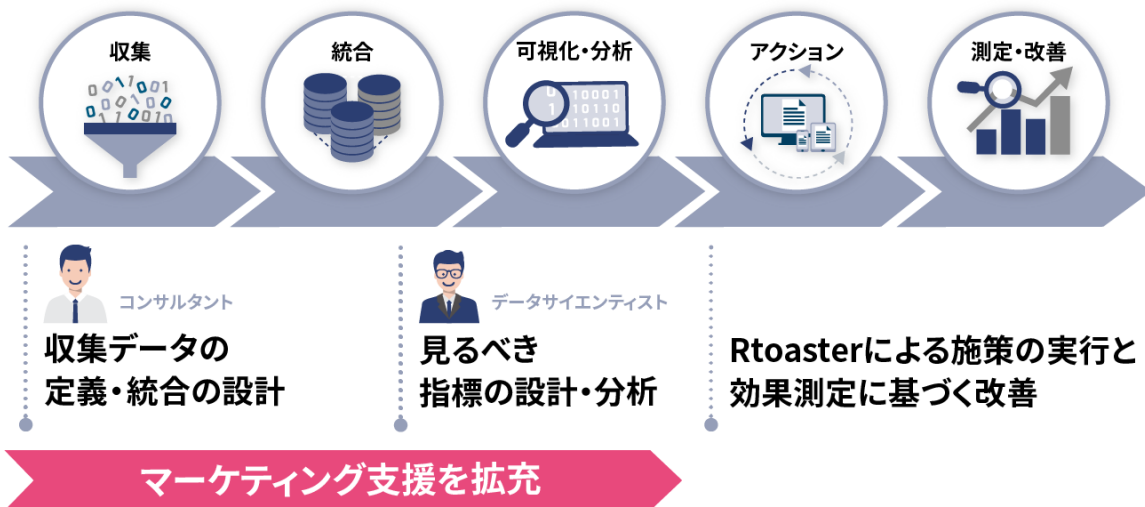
収集

統合

可視化・分析

アクション

測定・改善

コンサルタント

収集データの定義・統合の設計

データサイエンティスト

見るべき指標の設計・分析

Rtoasterによる施策の実行と効果測定に基づく改善

マーケティング支援を拡充